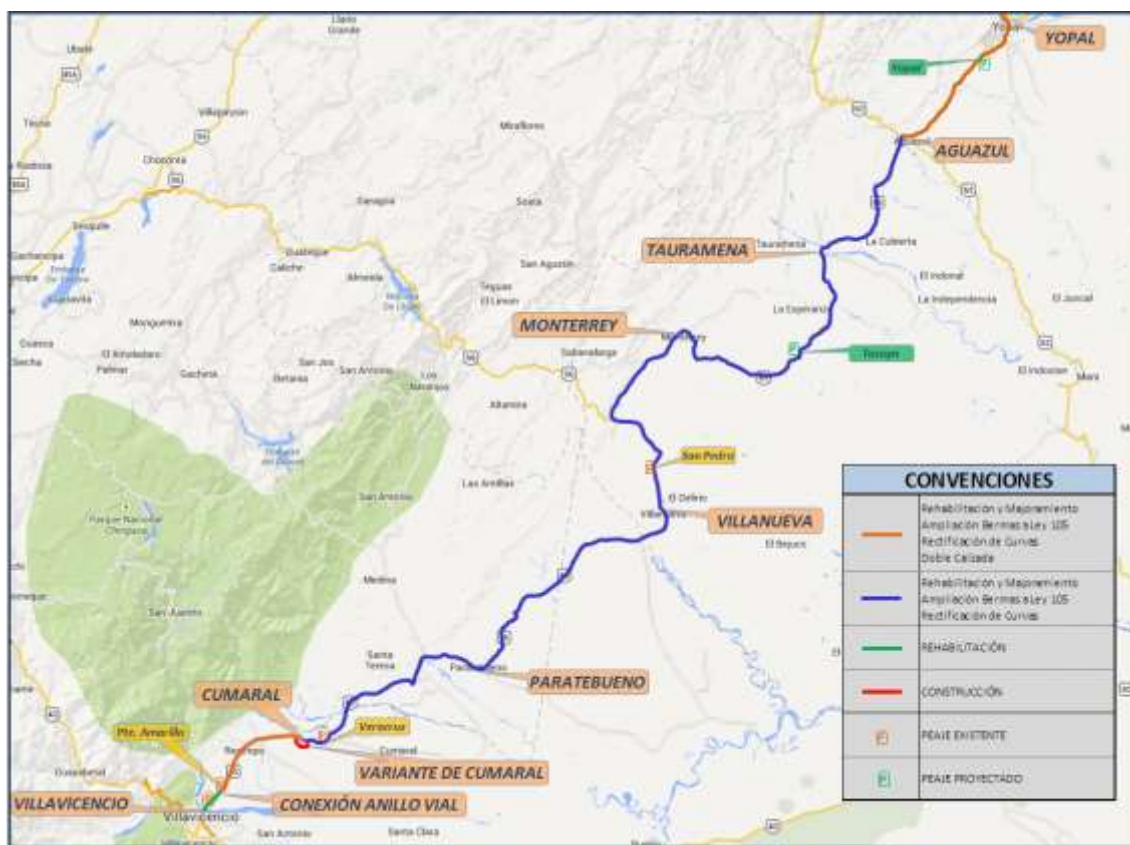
YOPAL
Yopal
AGUAZUL
TAURAMENA
MONTERREY
Tauramena
SAN PEDRO
VILLANUEVA
PARATEBUENO
CUMARAL
Veracruz
Pte. Amarillo
VARIANTE DE CUMARAL
VILLAVICENCIO
CONEXIÓN ANILLO VIAL

Llano Grande
Ubalá
Villapinzón
Miraflores
Chocontá
Zetaquira
Sesquilé
Guatavita
Guasca
Gachalá
Garagoa
Macanal
Almeida
Santa María
San Agustín
Chivor
Gachetá
El Rosal
Páez
San Luis de Gaceno
Sabanalarga
Aguazul
La Cabuya
El Indonal
La Independencia
El Juncal
La Esperanza
El Totumo
Altamira
Villanueva
El Delirio
El Boquerón
Las Arrollas
Parque Nacional Chingaza
San Antonio
Medina
Santa Teresa
Paratebueno
Cumaral
Restrepo
Villavicencio
Guayabetal
San Antonio
Santa Clara
Maní

CONVENCIONES
| | |
|---|---|
| | Rehabilitación y Mejoramiento Ampliación Bermas a Ley 105 Rectificación de Curvas Doble Calzada |
| | Rehabilitación y Mejoramiento Ampliación Bermas a Ley 105 Rectificación de Curvas |
| | REHABILITACIÓN |
| | CONSTRUCCIÓN |
| P | PEAJE EXISTENTE |
| P | PEAJE PROYECTADO |